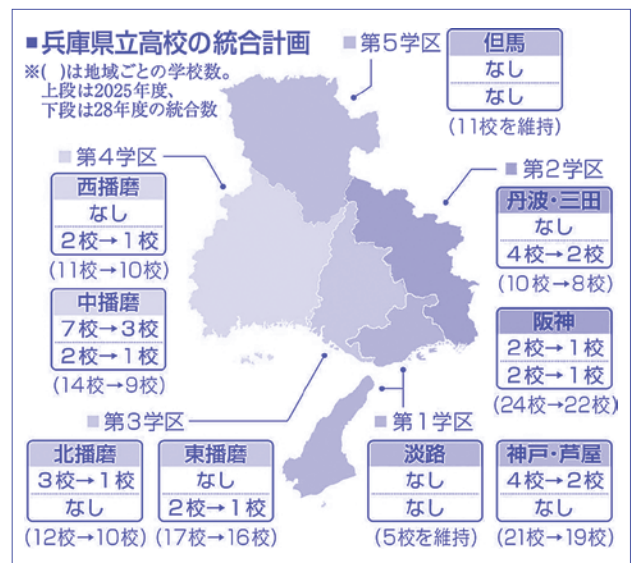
■兵庫県立高校の統合計画

※( )は地域ごとの学校数。上段は2025年度、下段は28年度の統合数

■第5学区

| 但馬 |
|---|
| なし |
| なし |

(11校を維持)

■第4学区

| 西播磨 |
|---|
| なし |
| 2校→1校 |

(11校→10校)

| 中播磨 |
|---|
| 7校→3校 |
| 2校→1校 |

(14校→9校)

■第2学区

| 丹波・三田 |
|---|
| なし |
| 4校→2校 |

(10校→8校)

| 阪神 |
|---|
| 2校→1校 |
| 2校→1校 |

(24校→22校)

■第3学区

| 北播磨 |
|---|
| 3校→1校 |
| なし |

(12校→10校)

| 東播磨 |
|---|
| なし |
| 2校→1校 |

(17校→16校)

■第1学区

| 淡路 |
|---|
| なし |
| なし |

(5校を維持)

| 神戸・芦屋 |
|---|
| 4校→2校 |
| なし |

(21校→19校)